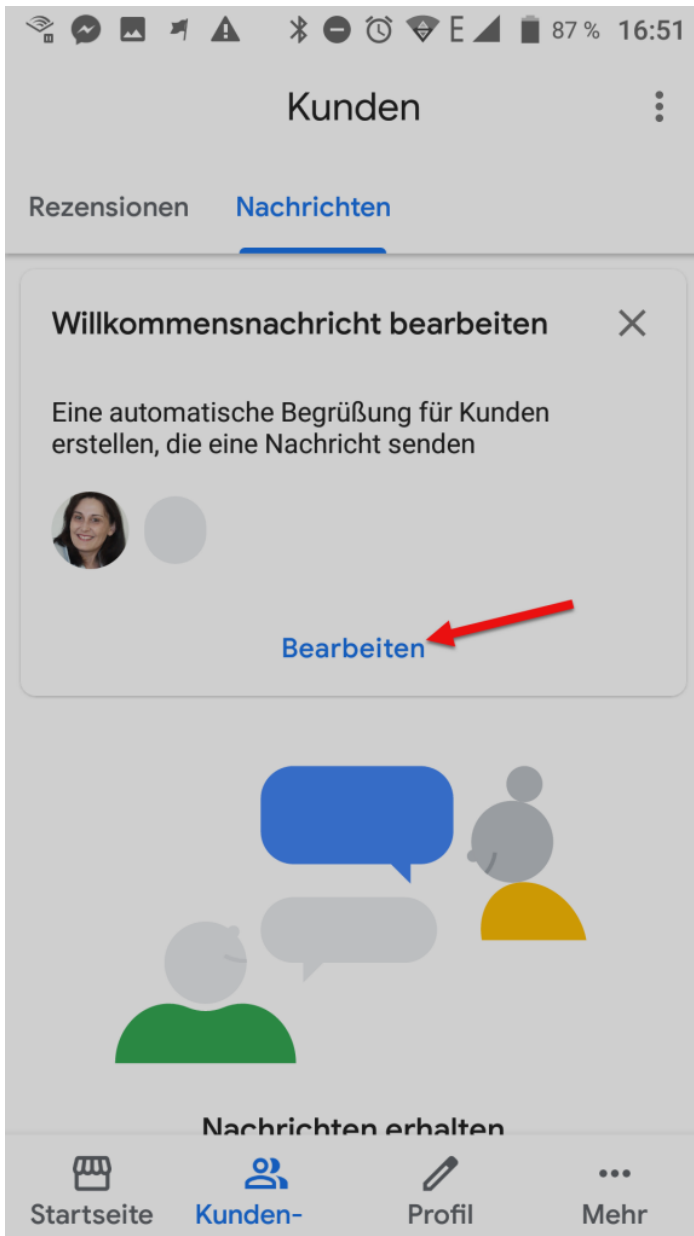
E 87 % 16:51

Kunden

Rezensionen Nachrichten

Willkommensnachricht bearbeiten

Eine automatische Begrüßung für Kunden erstellen, die eine Nachricht senden

Bearbeiten

Nachrichten erhalten

Startseite Kunden- Profil Mehr